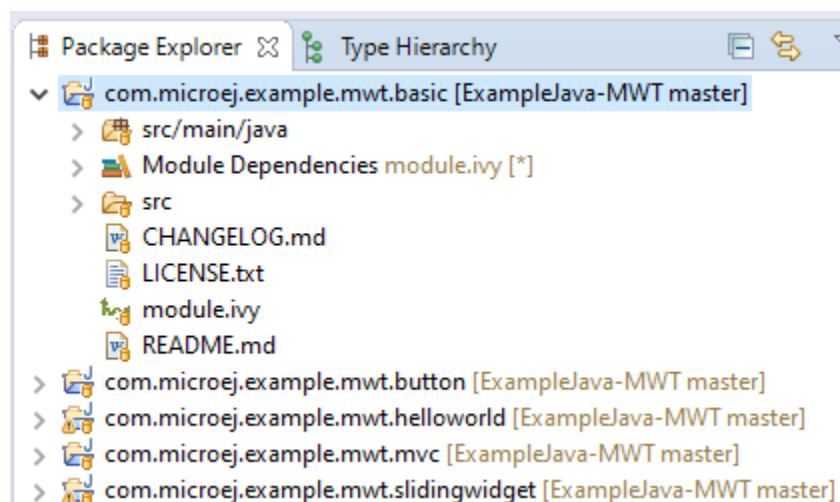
Package Explorer ☒ Type Hierarchy

com.microej.example.mwt.basic [ExampleJava-MWT master]
src/main/java
Module Dependencies module.ivy [*]
src
CHANGELOG.md
LICENSE.txt
module.ivy
README.md
com.microej.example.mwt.button [ExampleJava-MWT master]
com.microej.example.mwt.helloworld [ExampleJava-MWT master]
com.microej.example.mwt.mvc [ExampleJava-MWT master]
com.microej.example.mwt.slidingwidget [ExampleJava-MWT master]